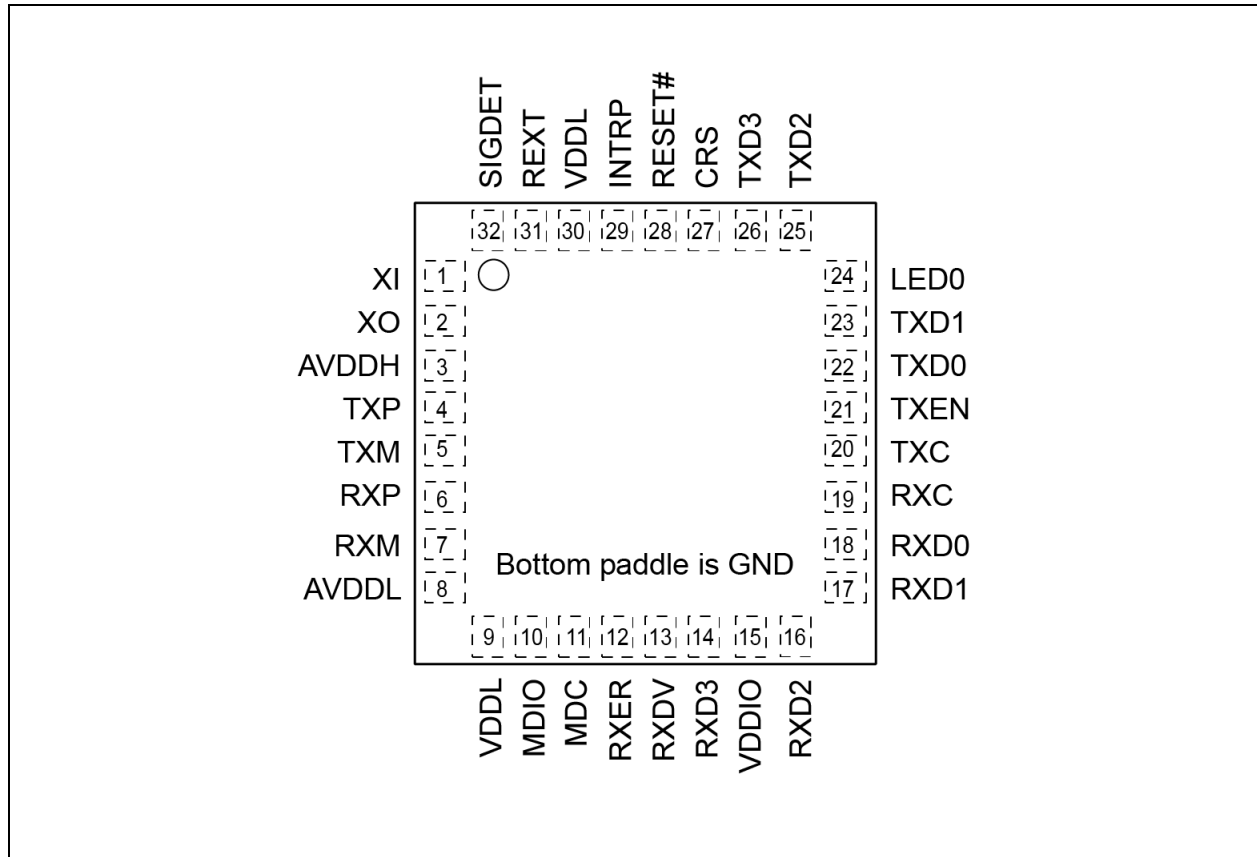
SIGDET REXT VDDL INTRP RESET# CRS TXD3 TXD2

32 31 30 29 28 27 26 25

XI 1
XO 2
AVDDH 3
TXP 4
TXM 5
RXP 6
RXM 7
AVDDL 8

24 LED0
23 TXD1
22 TXD0
21 TXEN
20 TXC
19 RXC
18 RXD0
17 RXD1

Bottom paddle is GND

9 10 11 12 13 14 15 16

VDDL MDIO MDC RXER RXDV RXD3 VDDIO RXD2